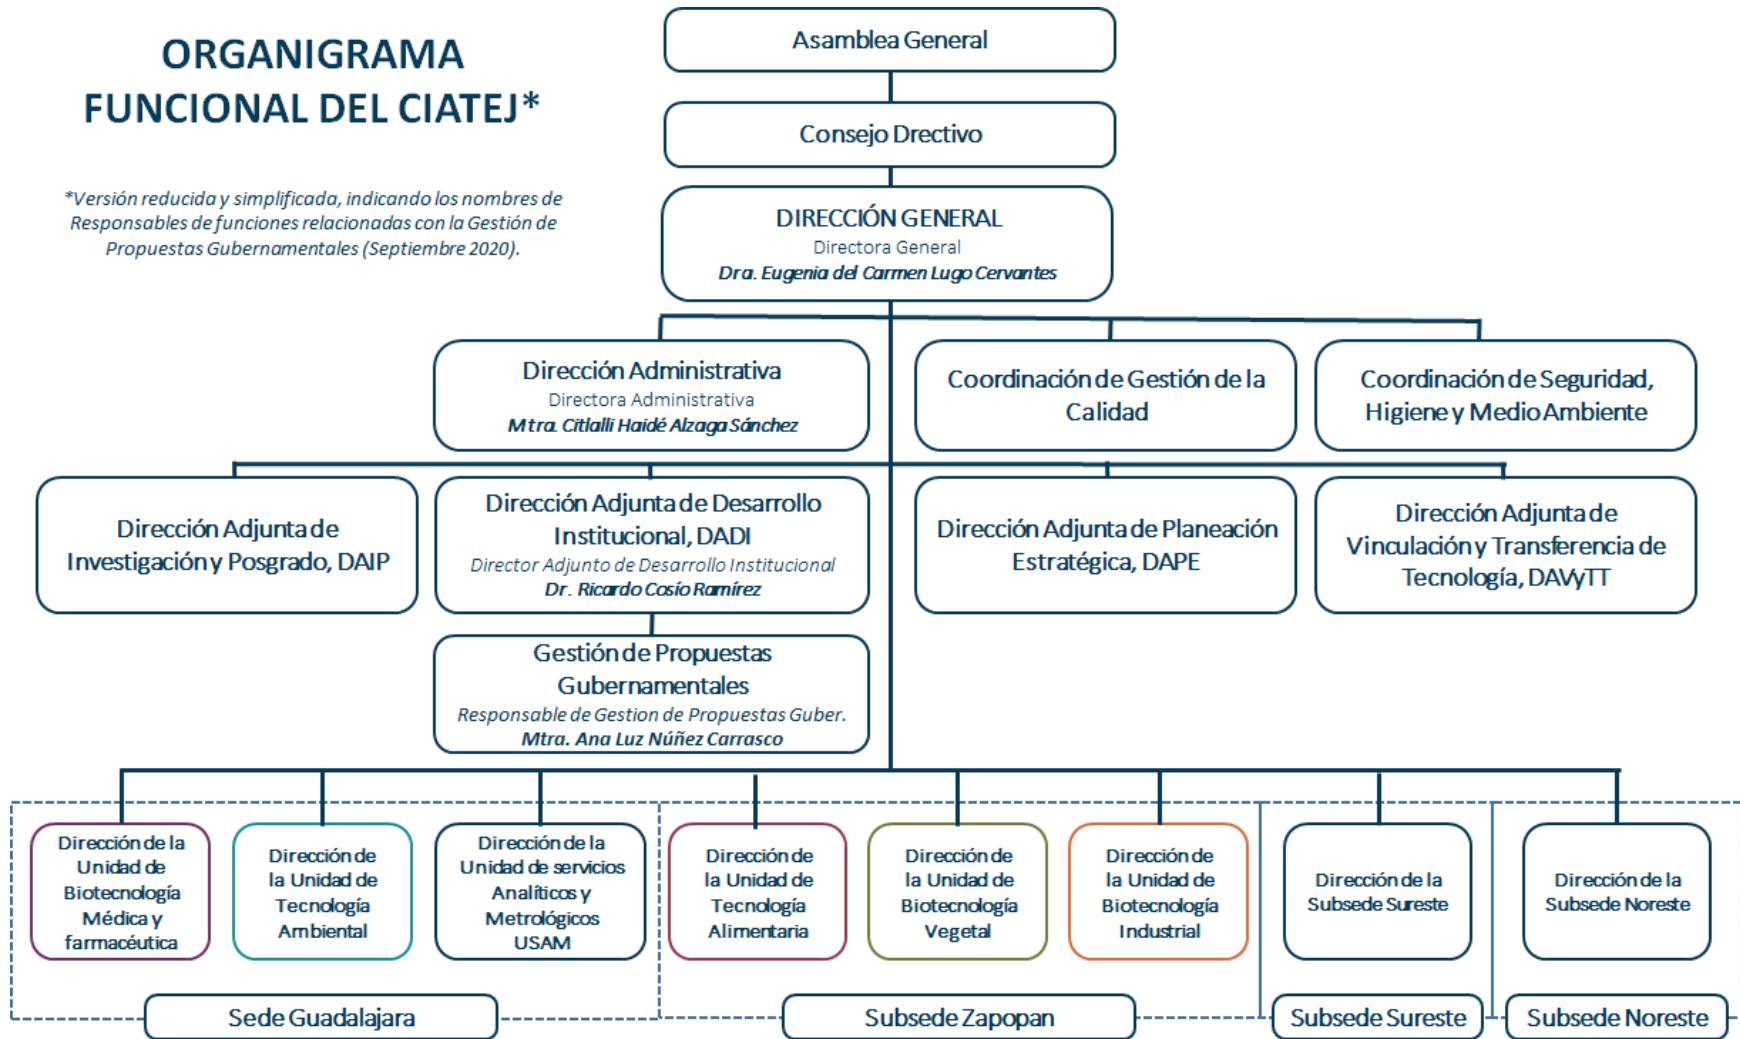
ORGANIGRAMA FUNCIONAL DEL CIATEJ*

*Versión reducida y simplificada, indicando los nombres de Responsables de funciones relacionadas con la Gestión de Propuestas Gubernamentales (Septiembre 2020).

Asamblea General

Consejo Directivo

DIRECCIÓN GENERAL
Directora General
Dra. Eugenia del Carmen Lugo Cervantes

Dirección Administrativa
Directora Administrativa
Mtra. Citlalli Haidé Alzaga Sánchez

Coordinación de Gestión de la Calidad

Coordinación de Seguridad, Higiene y Medio Ambiente

Dirección Adjunta de Investigación y Posgrado, DAIP

Dirección Adjunta de Desarrollo Institucional, DADI
Director Adjunto de Desarrollo Institucional
Dr. Ricardo Cosío Ramírez

Dirección Adjunta de Planeación Estratégica, DAPE

Dirección Adjunta de Vinculación y Transferencia de Tecnología, DAVyTT

Gestión de Propuestas Gubernamentales
Responsable de Gestion de Propuestas Guber.
Mtra. Ana Luz Núñez Carrasco

Dirección de la Unidad de Biotecnología Médica y farmacéutica

Dirección de la Unidad de Tecnología Ambiental

Dirección de la Unidad de servicios Analíticos y Metrológicos USAM

Dirección de la Unidad de Tecnología Alimentaria

Dirección de la Unidad de Biotecnología Vegetal

Dirección de la Unidad de Biotecnología Industrial

Dirección de la Subsede Sureste

Dirección de la Subsede Noreste

Sede Guadalajara

Subsede Zapopan

Subsede Sureste

Subsede Noreste